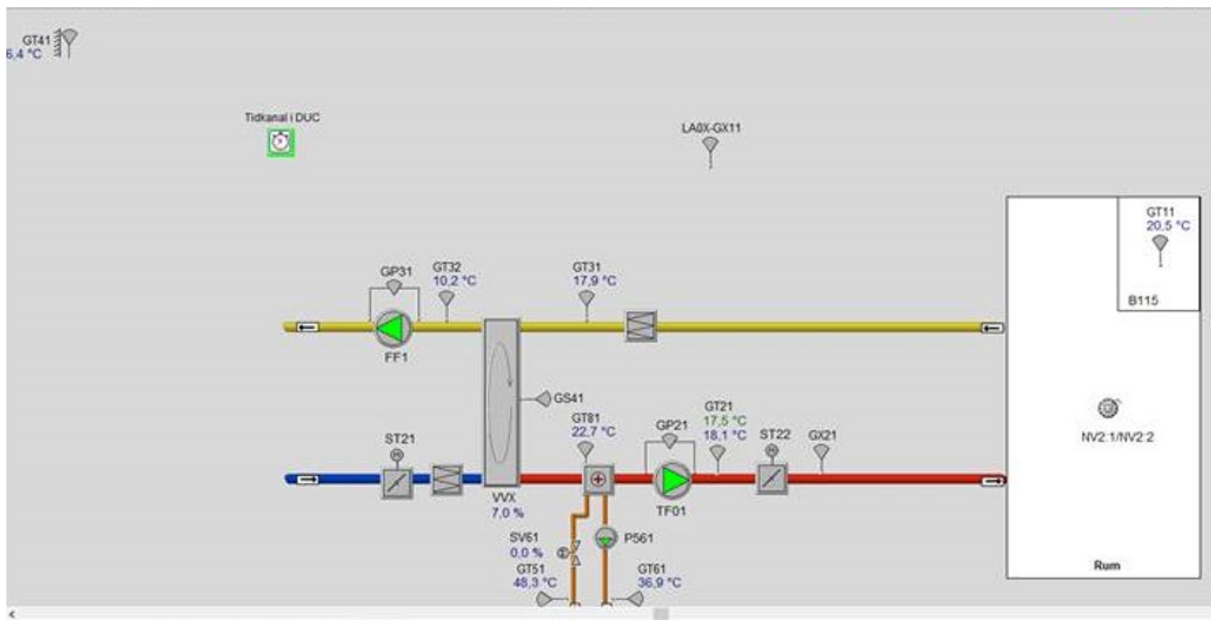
GT41
6,4 °C

Tidkanal i DUC

LA0X-GX11

GT11
20,5 °C

B115

GP31
GT32
10,2 °C
GT31
17,9 °C

FF1

GS41

GT81
22,7 °C
GP21
GT21
17,5 °C
18,1 °C
ST22
GX21

ST21

NV2:1/NV2:2

VVX
7,0 %

TF01

SV61
0,0 %
P561
GT51
48,3 °C
GT61
36,9 °C

Rum